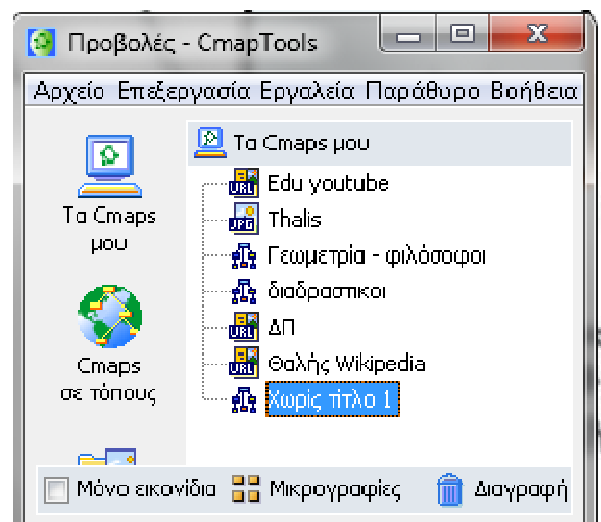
Προβολές - CmapTools

Αρχείο Επεξεργασία Εργαλεία Παράθυρο Βοήθεια

Τα Cmaps μου

Cmaps σε τόπους

Τα Cmaps μου

URL Edu youtube
JPG Thalis
Γεωμετρία - φιλόσοφοι
διαδραστικοι
URL ΔΠ
URL Θαλής Wikipedia
Χωρίς τίτλο 1

Μόνο εικονίδια Μικρογραφίες Διαγραφή